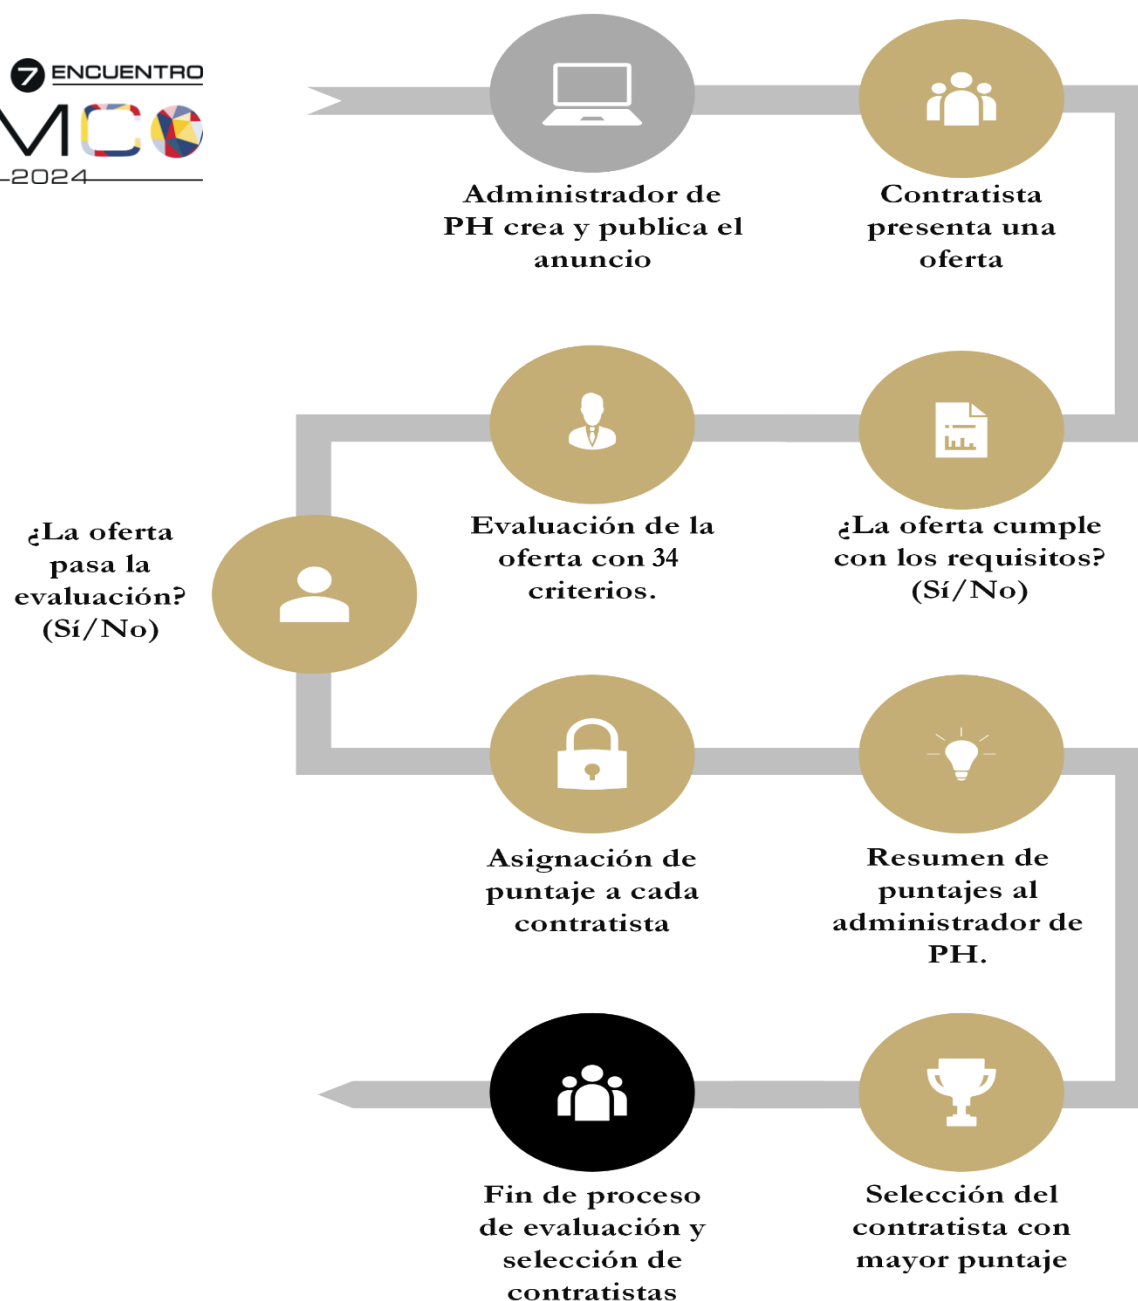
7 ENCUENTRO
MCO
2024

Administrador de PH crea y publica el anuncio

Contratista presenta una oferta

¿La oferta cumple con los requisitos? (Sí/No)

Evaluación de la oferta con 34 criterios.

¿La oferta pasa la evaluación? (Sí/No)

Asignación de puntaje a cada contratista

Resumen de puntajes al administrador de PH.

Selección del contratista con mayor puntaje

Fin de proceso de evaluación y selección de contratistas